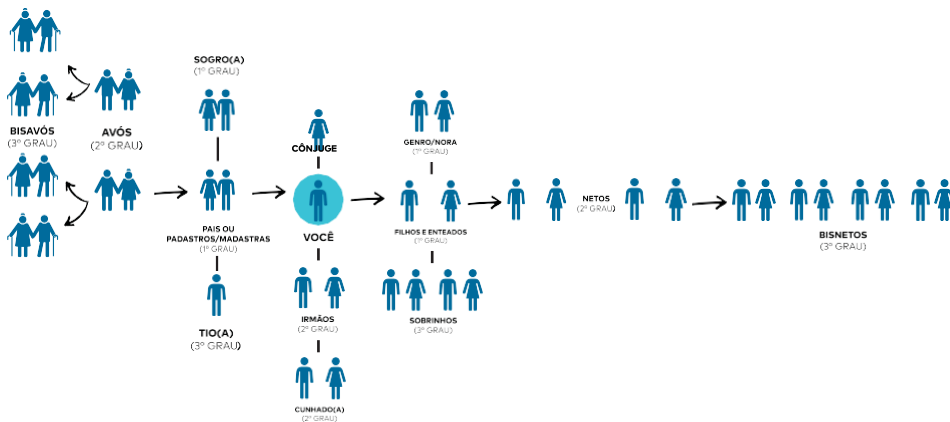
BISAVÓS
(3º GRAU)

AVÓS
(2º GRAU)

SOGRO(A)
(1º GRAU)

PAIS OU PADASTROS/MADASTRAS
(1º GRAU)

TIO(A)
(3º GRAU)

CÔNJUGE

VOCÊ

IRMÃOS
(2º GRAU)

CUNHADO(A)
(2º GRAU)

GENRO/NORA
(1º GRAU)

FILHOS E ENTEADOS
(1º GRAU)

SOBRINHOS
(3º GRAU)

NETOS
(2º GRAU)

BISNETOS
(3º GRAU)